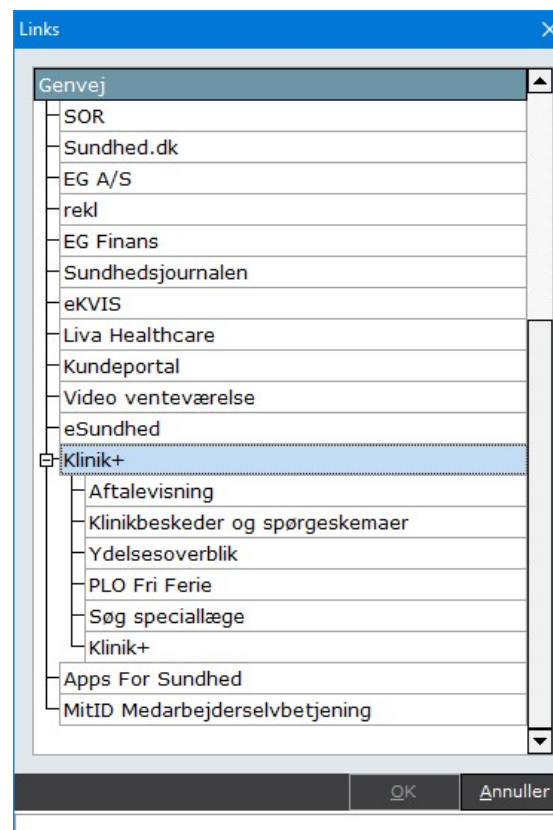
Links

Genvej
SOR
Sundhed.dk
EG A/S
rekl
EG Finans
Sundhedsjournalen
eKVIS
Liva Healthcare
Kundeportal
Video venteværelse
eSundhed
Klinik+
Aftalevisning
Klinikbeskeder og spørgeskemaer
Ydelsesoverblik
PLO Fri Ferie
Søg speciallæge
Klinik+
Apps For Sundhed
MitID Medarbejderselvbetjening

OK
Annuller